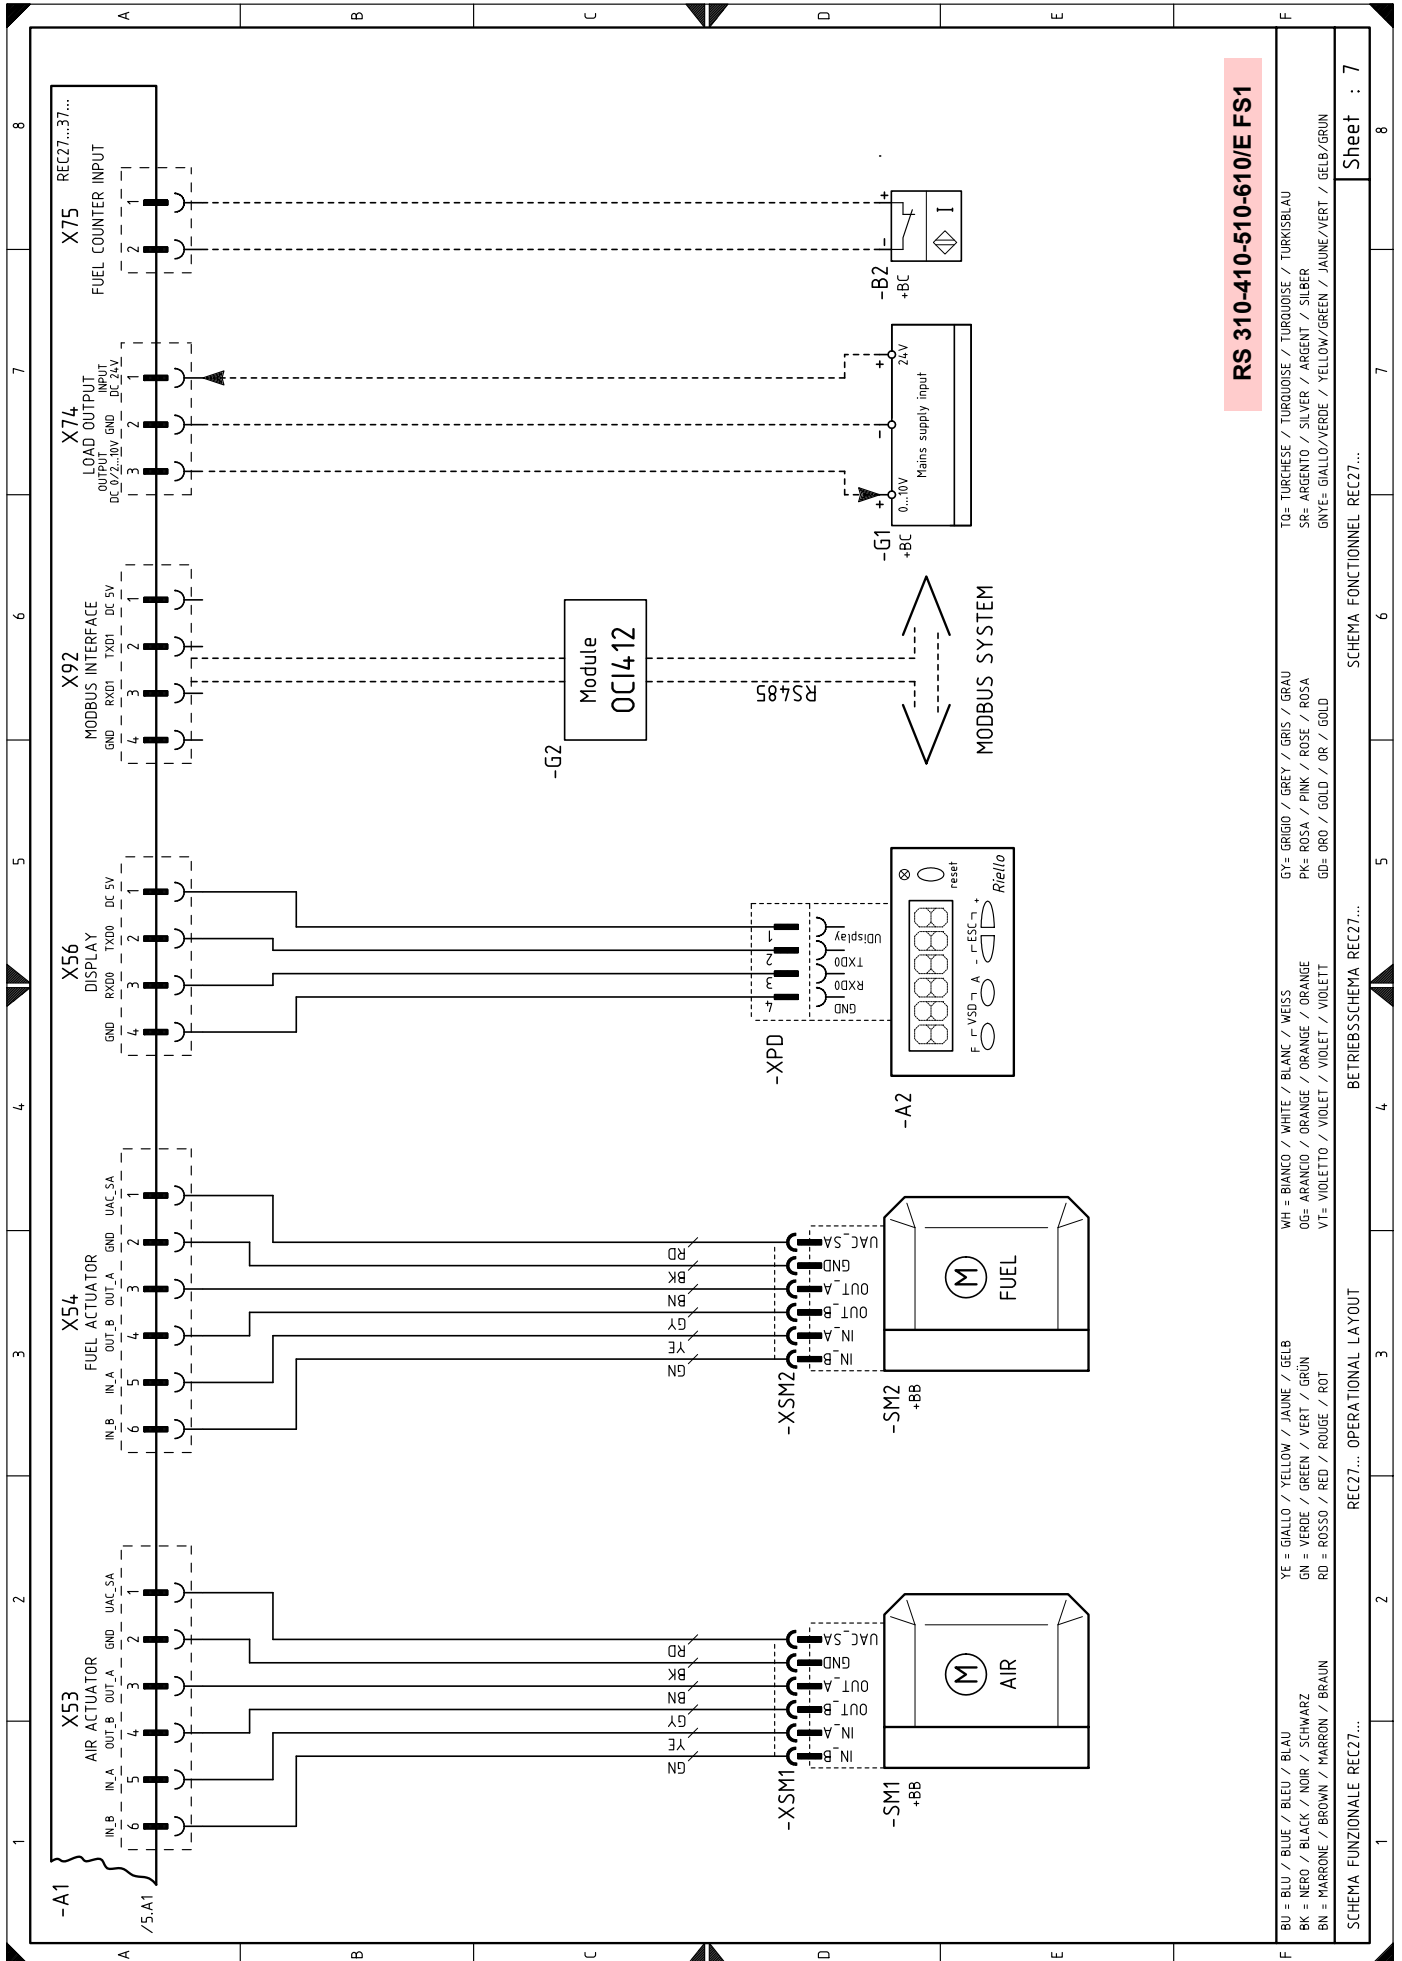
A B C D E F

8 7 6 5 4 3 2 1

REC27...37...
X75
FUEL COUNTER INPUT
1
2

X74
LOAD OUTPUT
OUTPUT DC 0/2...10V
GND
INPUT DC 24V
1
2
3

X92
MODBUS INTERFACE
DC 5V
TXD1
RXD1
GND
1
2
3
4

X56
DISPLAY
DC 5V
TXD0
RXD0
GND
1
2
3
4

X54
FUEL ACTUATOR
UAC_SA
GND
OUT_A
OUT_B
IN_A
IN_B
1
2
3
4
5
6

X53
AIR ACTUATOR
UAC_SA
GND
OUT_A
OUT_B
IN_A
IN_B
1
2
3
4
5
6

-A1
/5.A1

+
-
I
-B2
+BC

+
24V
-
0...10V
Mains supply input
-G1
+BC

Module
OCI412
-G2
RS485
MODBUS SYSTEM

1 2 3 4
UDisplay
TXD0
RXD0
GND
-XPD
F VSD A ESC - +
reset
Riello
-A2

RD
BK
BN
GY
YE
GN
UAC_SA
GND
OUT_A
OUT_B
IN_A
IN_B
-XSM2
FUEL
-SM2
+BB

RD
BK
BN
GY
YE
GN
UAC_SA
GND
OUT_A
OUT_B
IN_A
IN_B
-XSM1
AIR
-SM1
+BB

RS 310-410-510-610/E FS1

BU = BLU / BLUE / BLEU / BLAU
BK = NERO / BLACK / NOIR / SCHWARZ
BN = MARRONE / BROWN / MARRON / BRAUN
YE = GIALLO / YELLOW / JAUNE / GELB
GN = VERDE / GREEN / VERT / GRÜN
RD = ROSSO / RED / ROUGE / ROT
WH = BIANCO / WHITE / BLANC / WEISS
OG= ARANCIO / ORANGE / ORANGE / ORANGE
VT= VIOLETTO / VIOLET / VIOLET / VIOLETT
GY= GRIGIO / GREY / GRIS / GRAU
PK= ROSA / PINK / ROSE / ROSA
GD= ORO / GOLD / OR / GOLD
TQ= TURCHESE / TURQUOISE / TURQUOISE / TURKISBLAU
SR= ARGENTO / SILVER / ARGENT / SILBER
GNYE= GIALLO/VERDE / YELLOW/GREEN / JAUNE/VERT / GELB/GRUN

SCHEMA FUNZIONALE REC27...
REC27... OPERATIONAL LAYOUT
BETRIEBSSCHEMA REC27...
SCHEMA FONCTIONNEL REC27...
Sheet : 7